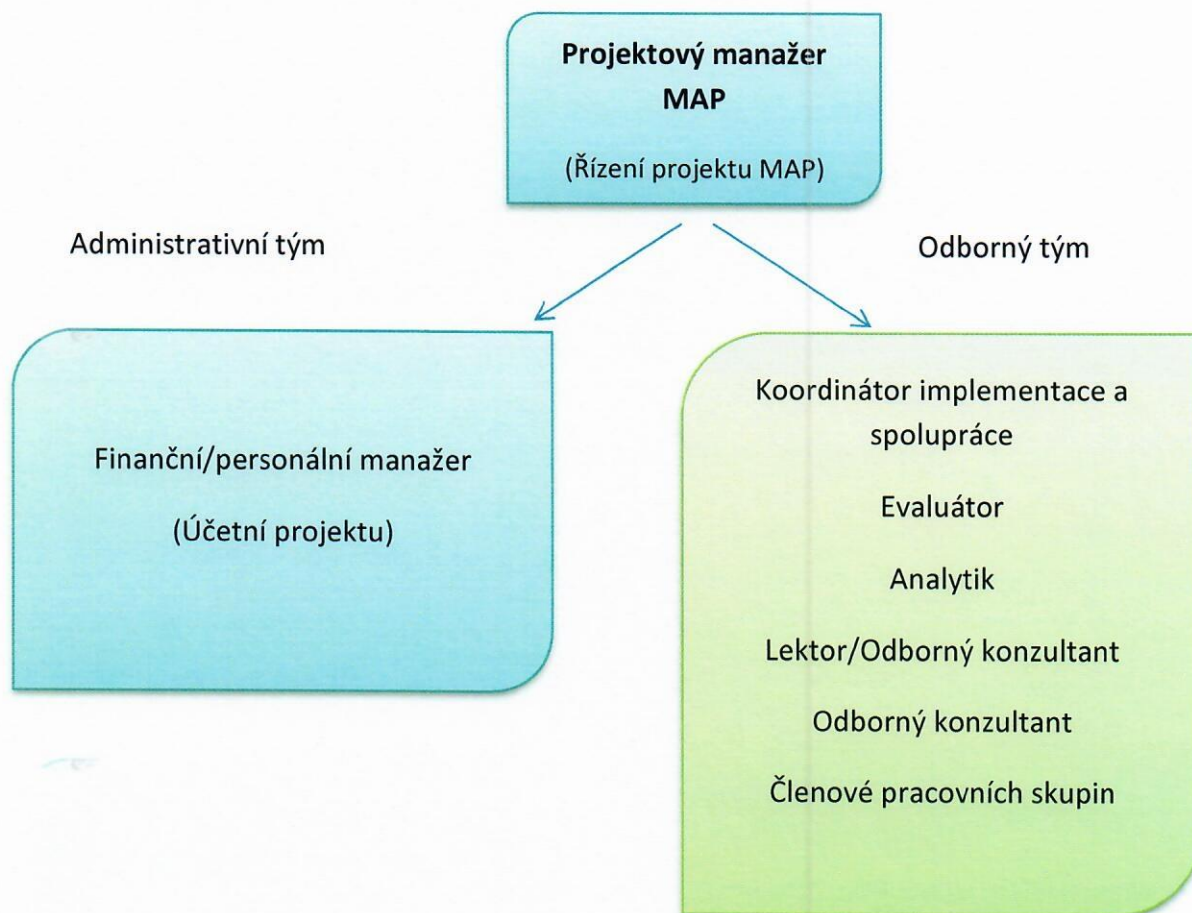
Projektový manažer MAP

(Řízení projektu MAP)

Administrativní tým

Odborný tým

Finanční/personální manažer

(Účetní projektu)

Koordinátor implementace a spolupráce

Evaluátor

Analytik

Lektor/Odborný konzultant

Odborný konzultant

Členové pracovních skupin